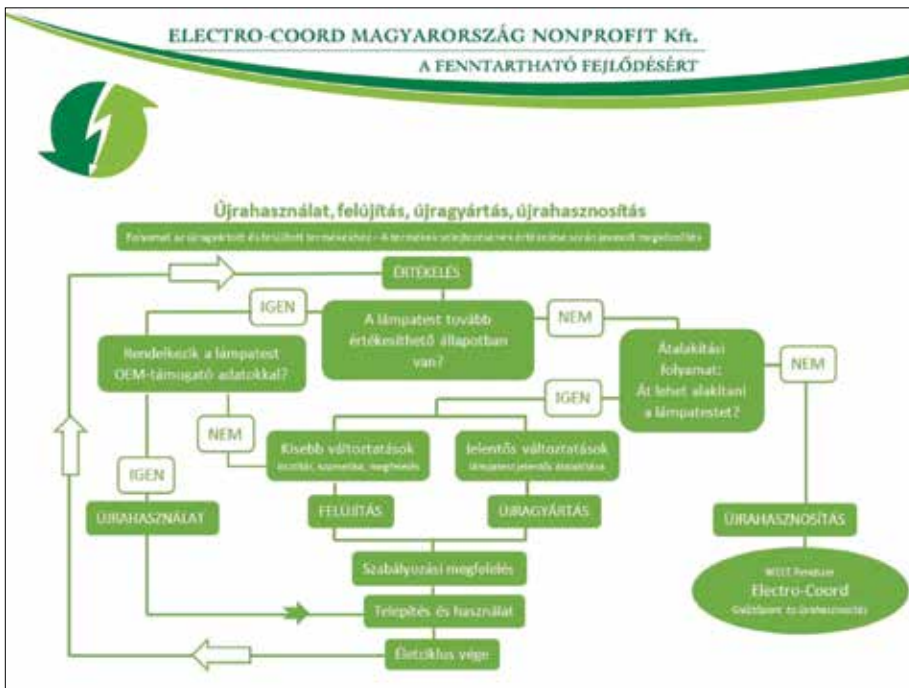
ELECTRO-COORD MAGYARORSZÁG NONPROFIT Kft.
A FENNTARTHATÓ FEJLŐDÉSÉRT

Újrahasználat, felújítás, újragyártás, újrahasznosítás

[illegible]

ÉRTÉKELÉS

IGEN

A lámpatest tovább értékesíthető állapotban van?

NEM

Rendelkezik a lámpatest OEM-támogató adatokkal?

Átalakítási folyamat: Át lehet alakítani a lámpatestet?

NEM

IGEN

NEM

Kisebb változtatások
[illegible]

Jelentős változtatások
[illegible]

IGEN

ÚJRAHASZNÁLAT

FELÚJÍTÁS

ÚJRAGYÁRTÁS

ÚJRAHASZNOSÍTÁS

Szabályozási megfelelés

WEEE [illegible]
Electro-Coord
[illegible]

Telepítés és használat

Életciklus vége